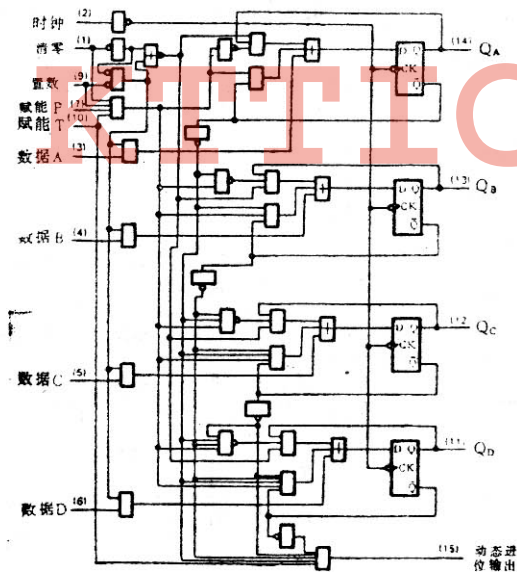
时钟 (2)
清零 (1)
置数 (9)
赋能 P (7)
赋能 T (10)
数据 A (3)
数据 B (4)
数据 C (5)
数据 D (6)
KTTIC
D Q CK $\bar{Q}$ (14) $Q_A$
D Q CK $\bar{Q}$ (13) $Q_B$
D Q CK $\bar{Q}$ (12) $Q_C$
D Q CK $\bar{Q}$ (11) $Q_D$
(15) 动态进位输出